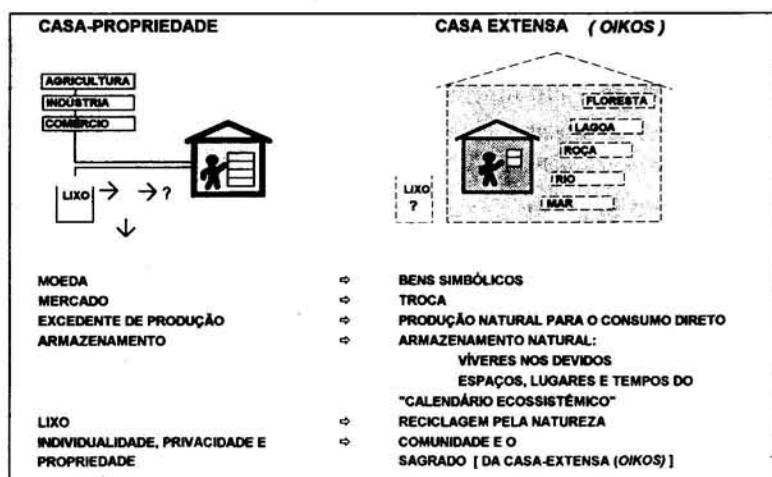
CASA-PROPRIEDADE

CASA EXTENSA (OIKOS)

AGRICULTURA
INDUSTRIA
COMERCIO

LIXO → →?
↓

FLORESTA
LAGOA
ROÇA
RIO
MAR

LIXO
?

| | | |
|---|---|---|
| MOEDA | ⇨ | BENS SIMBÓLICOS |
| MERCADO | ⇨ | TROCA |
| EXCEDENTE DE PRODUÇÃO | ⇨ | PRODUÇÃO NATURAL PARA O CONSUMO DIRETO |
| ARMAZENAMENTO | ⇨ | ARMAZENAMENTO NATURAL: VÍVERES NOS DEVIDOS ESPAÇOS, LUGARES E TEMPOS DO "CALENDÁRIO ECOSSISTÊMICO" |
| LIXO | ⇨ | RECICLAGEM PELA NATUREZA |
| INDIVIDUALIDADE, PRIVACIDADE E PROPRIEDADE | ⇨ | COMUNIDADE E O SAGRADO [ DA CASA-EXTENSA (OIKOS) ] |